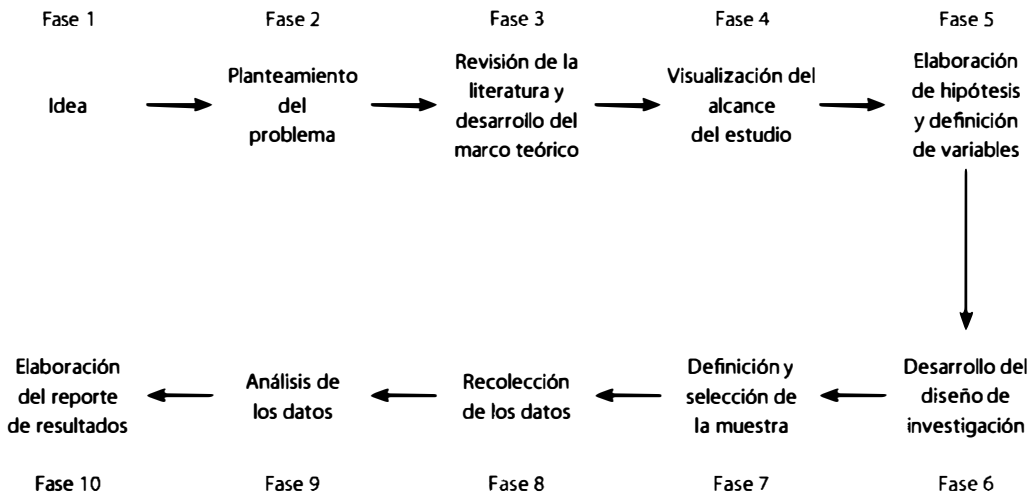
Fase 1

Idea

Fase 2

Planteamiento del problema

Fase 3

Revisión de la literatura y desarrollo del marco teórico

Fase 4

Visualización del alcance del estudio

Fase 5

Elaboración de hipótesis y definición de variables

Desarrollo del diseño de investigación

Fase 6

Definición y selección de la muestra

Fase 7

Recolección de los datos

Fase 8

Análisis de los datos

Fase 9

Elaboración del reporte de resultados

Fase 10